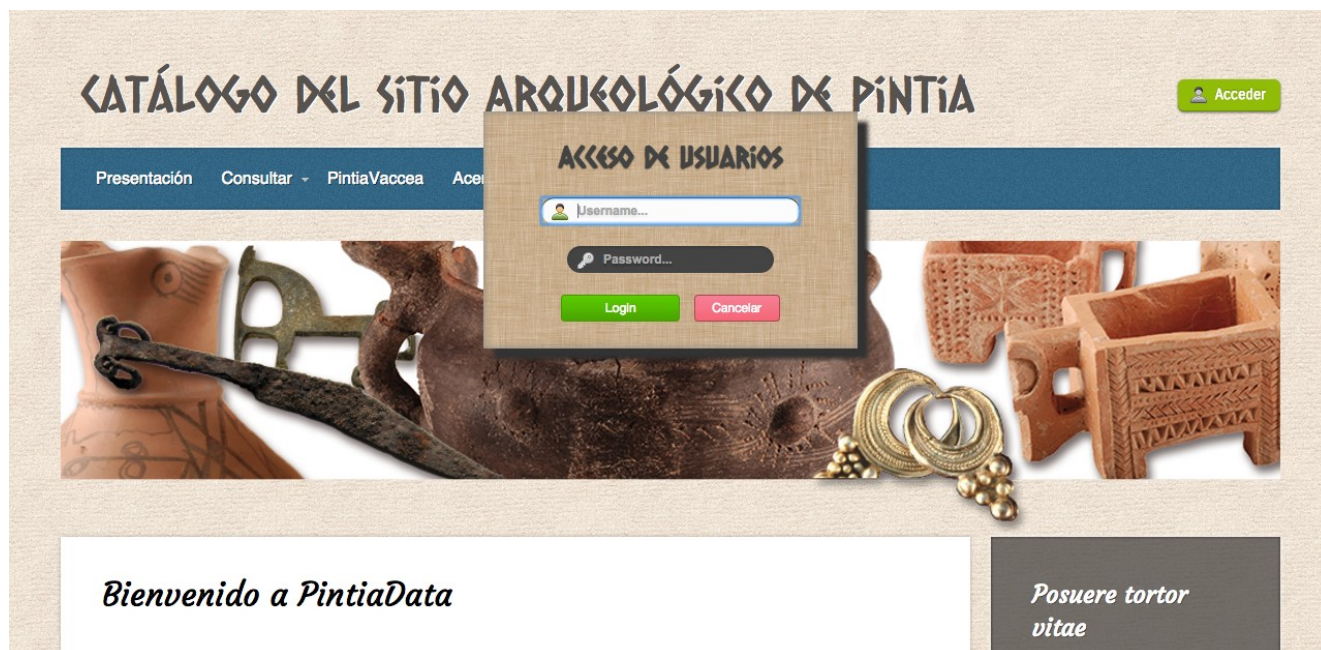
CATÁLOGO DEL SITIO ARQUEOLÓGICO DE PINTIA

Acceder

Presentación Consultar PintiaVaccea Ace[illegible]

ACCESO DE USUARIOS

Username...

Password...

Login Cancelar

Bienvenido a PintiaData

Posuere tortor vitae